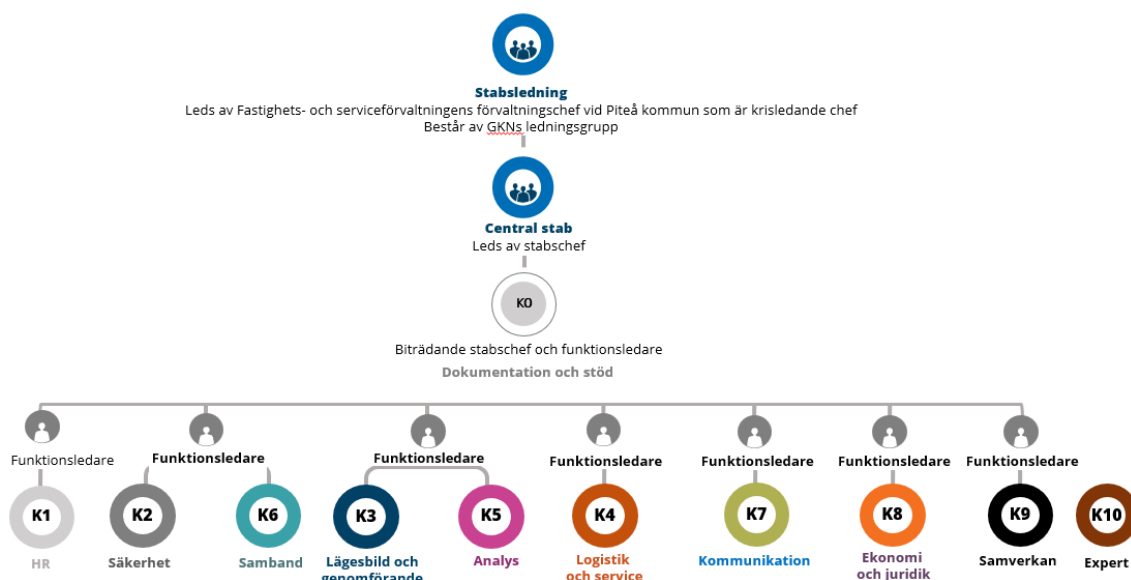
Stabsledning
Leds av Fastighets- och serviceförvaltningens förvaltningschef vid Piteå kommun som är krisledande chef
Består av GKNs ledningsgrupp

Central stab
Leds av stabschef

K0
Biträdande stabschef och funktionsledare
Dokumentation och stöd

Funktionsledare
K1
HR

Funktionsledare
K2
Säkerhet
K6
Samband

Funktionsledare
K3
Lägesbild och genomförande
K5
Analys

Funktionsledare
K4
Logistik och service

Funktionsledare
K7
Kommunikation

Funktionsledare
K8
Ekonomi och juridik

Funktionsledare
K9
Samverkan
K10
Expert